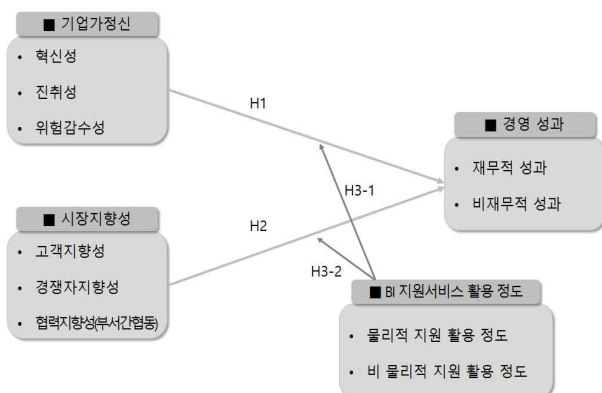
■ 기업가정신

• 혁신성

• 진취성

• 위험감수성

H1

■ 경영 성과

• 재무적 성과

• 비재무적 성과

H3-1

■ 시장지향성

H2

• 고객지향성

H3-2

• 경쟁자지향성

■ BI 지원서비스 활용 정도

• 협력지향성(부서간협동)

• 물리적 지원 활용 정도

• 비 물리적 지원 활용 정도